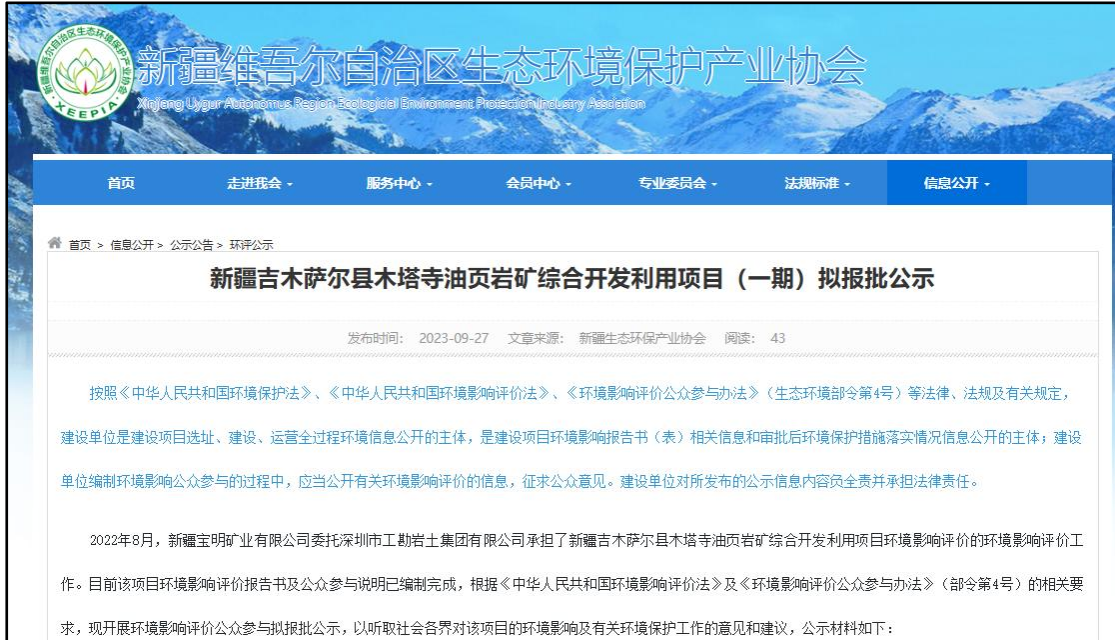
新疆维吾尔自治区生态环境保护产业协会
Xinjiang Uygur Autonomous Region Ecological Environment Protection Industry Association
XEEPIA

首页 走进我会 服务中心 会员中心 专业委员会 法规标准 信息公开

首页 > 信息公开 > 公示公告 > 环评公示

新疆吉木萨尔县木塔寺油页岩矿综合开发利用项目（一期）拟报批公示

发布时间: 2023-09-27 文章来源: 新疆生态环保产业协会 阅读: 43

按照《中华人民共和国环境保护法》、《中华人民共和国环境影响评价法》、《环境影响评价公众参与办法》（生态环境部令第4号）等法律、法规及有关规定，建设单位是建设项目选址、建设、运营全过程环境信息公开的主体，是建设项目环境影响报告书（表）相关信息和审批后环境保护措施落实情况信息公开的主体；建设单位编制环境影响公众参与的过程中，应当公开有关环境影响评价的信息，征求公众意见。建设单位对所发布的公示信息内容负全责并承担法律责任。

2022年8月，新疆宝明矿业有限公司委托深圳市工勘岩土集团有限公司承担了新疆吉木萨尔县木塔寺油页岩矿综合开发利用项目环境影响评价的环境影响评价工作。目前该项目环境影响评价报告书及公众参与说明已编制完成，根据《中华人民共和国环境影响评价法》及《环境影响评价公众参与办法》（部令第4号）的相关要求，现开展环境影响评价公众参与拟报批公示，以听取社会各界对该项目的环境影响及有关环境保护工作的意见和建议，公示材料如下：